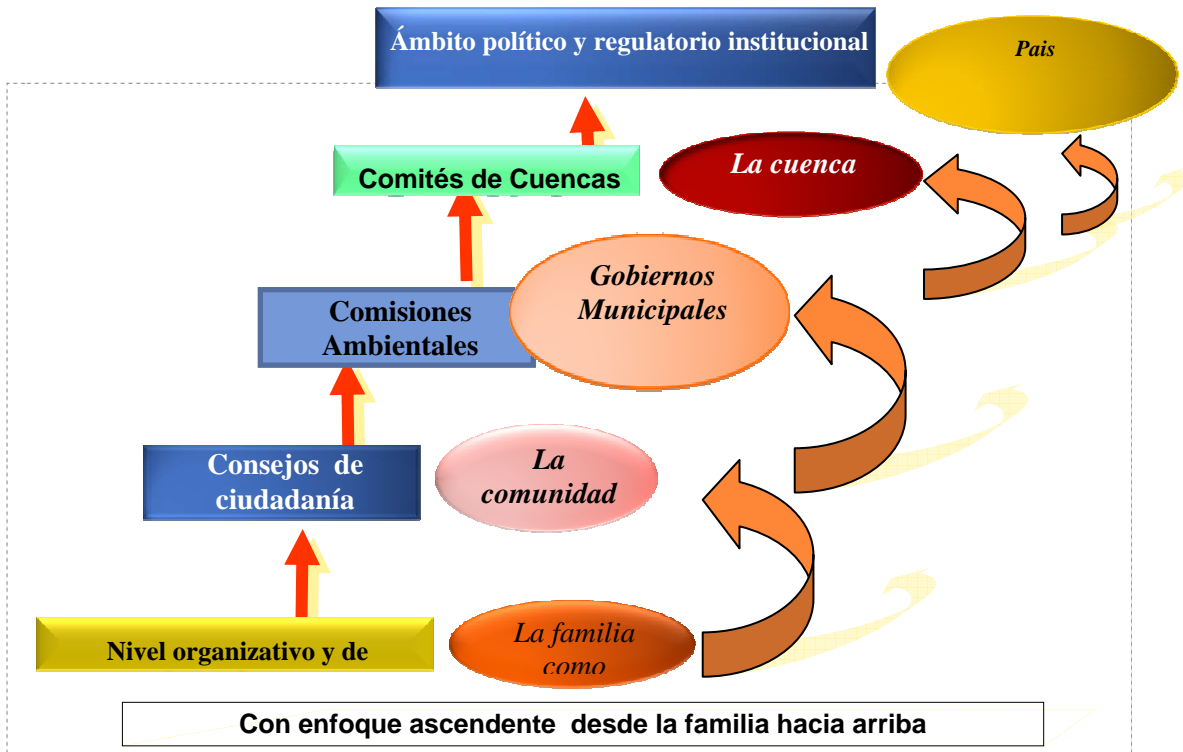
Ámbito político y regulatorio institucional

Pais

Comités de Cuencas

La cuenca

Gobiernos Municipales

Comisiones Ambientales

Consejos de ciudadanía

La comunidad

Nivel organizativo y de

La familia como

Con enfoque ascendente desde la familia hacia arriba